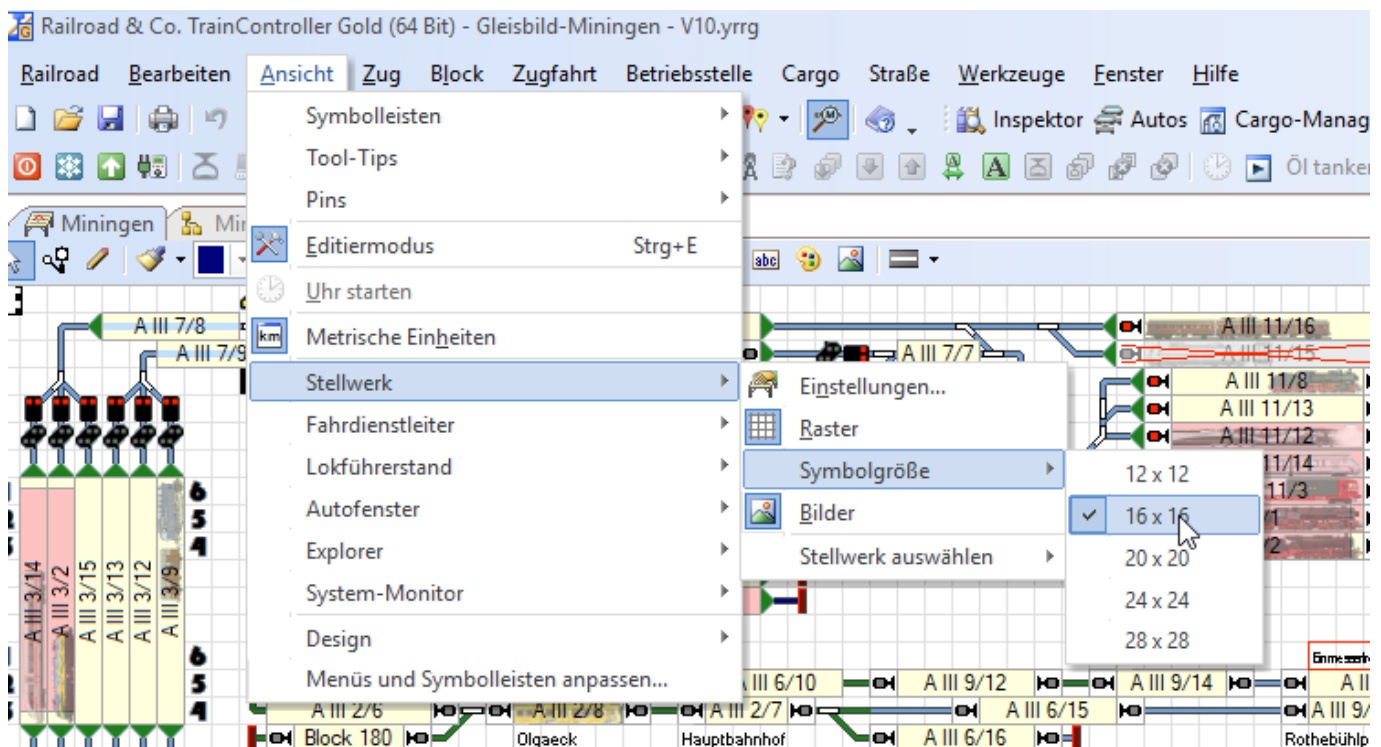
Railroad & Co. TrainController Gold (64 Bit) - Gleisbild-Miningen - V10.yrrg

Railroad Bearbeiten Ansicht Zug Block Zugfahrt Betriebsstelle Cargo Straße Werkzeuge Fenster Hilfe

Inspektor Autos Cargo-Manag

Öl tanken

Miningen Mi

Symbolleisten
Tool-Tips
Pins
Editiermodus Strg+E
Uhr starten
Metrische Einheiten
Stellwerk
Fahrdienstleiter
Lokführerstand
Autofenster
Explorer
System-Monitor
Design
Menüs und Symbolleisten anpassen...

Einstellungen...
Raster
Symbolgröße
Bilder
Stellwerk auswählen

12 x 12
16 x 16
20 x 20
24 x 24
28 x 28

A III 7/8
A III 7/9
A III 7/7
A III 11/16
A III 11/15
A III 11/8
A III 11/13
A III 11/12
11/14
11/3
A III 3/14
A III 3/2
A III 3/15
A III 3/13
A III 3/12
A III 3/9
6
5
4
6
5
4
III 6/10
A III 9/12
A III 9/14
A III
A III 2/6
A III 2/8
A III 2/7
A III 6/15
A III 9/
Block 180
A III 6/16
Olgaeck
Hauptbahnhof
Rothebühlp
abc